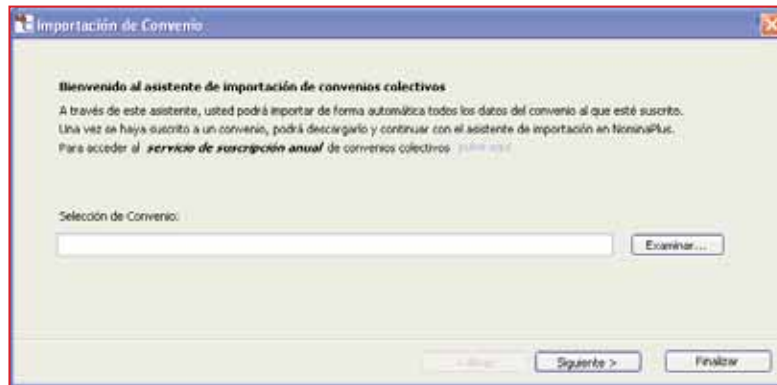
Importación de Convenio

Bienvenido al asistente de importación de convenios colectivos

A través de este asistente, usted podrá importar de forma automática todos los datos del convenio al que esté suscrito. Una vez se haya suscrito a un convenio, podrá descargarlo y continuar con el asistente de importación en NominaPlus. Para acceder al servicio de suscripción anual de convenios colectivos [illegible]

Selección de Convenio:

Examinar...

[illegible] Siguiente > Finalizar